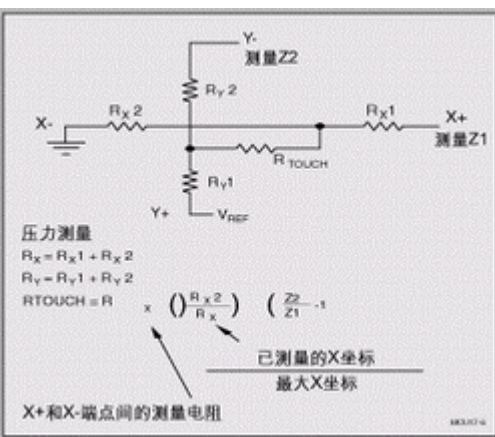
Y-
测量Z2

$R_Y2$

$R_X2$

X-

$R_X1$

X+
测量Z1

$R_{TOUCH}$

$R_Y1$

Y+

$V_{REF}$

压力测量

$R_X = R_X1 + R_X2$

$R_Y = R_Y1 + R_Y2$

RTOUCH = R x $(\frac{R_X2}{R_X})$ $(\frac{Z2}{Z1}-1)$

已测量的X坐标

最大X坐标

X+和X-端点间的测量电阻

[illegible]